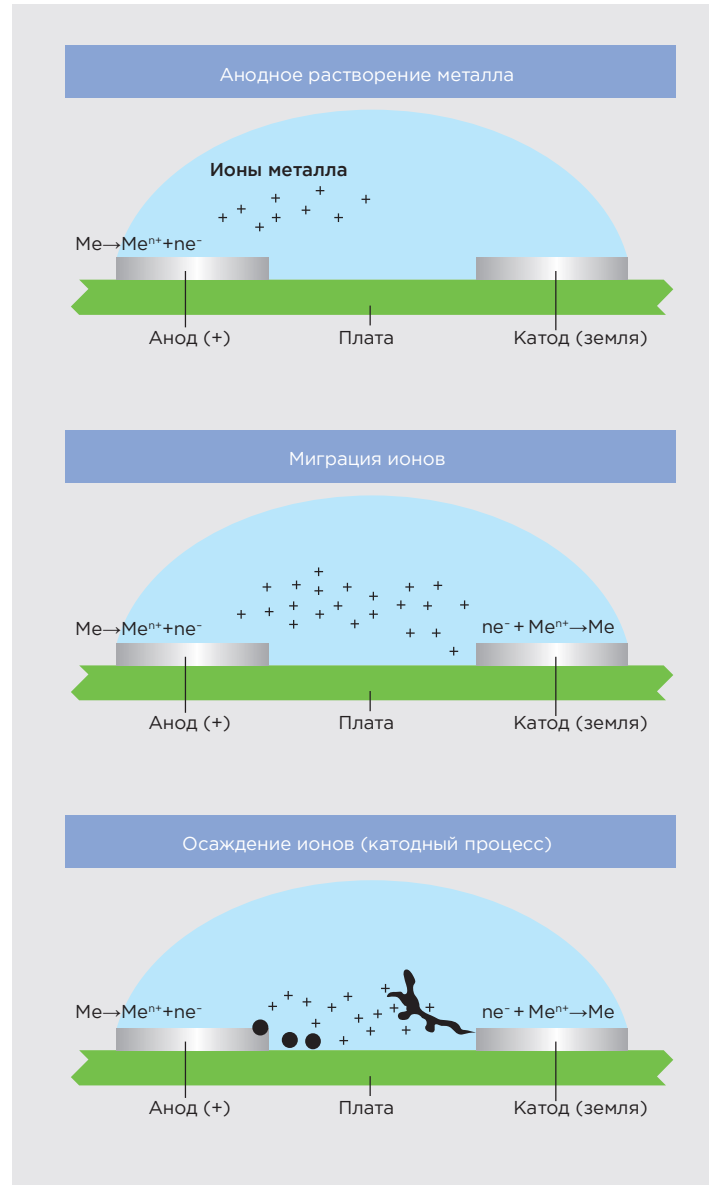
Анодное растворение металла

Ионы металла

$Me \rightarrow Me^{n+} + ne^-$

Анод (+)

Плата

Катод (земля)

Миграция ионов

$Me \rightarrow Me^{n+} + ne^-$

$ne^- + Me^{n+} \rightarrow Me$

Анод (+)

Плата

Катод (земля)

Осаждение ионов (катодный процесс)

$Me \rightarrow Me^{n+} + ne^-$

$ne^- + Me^{n+} \rightarrow Me$

Анод (+)

Плата

Катод (земля)